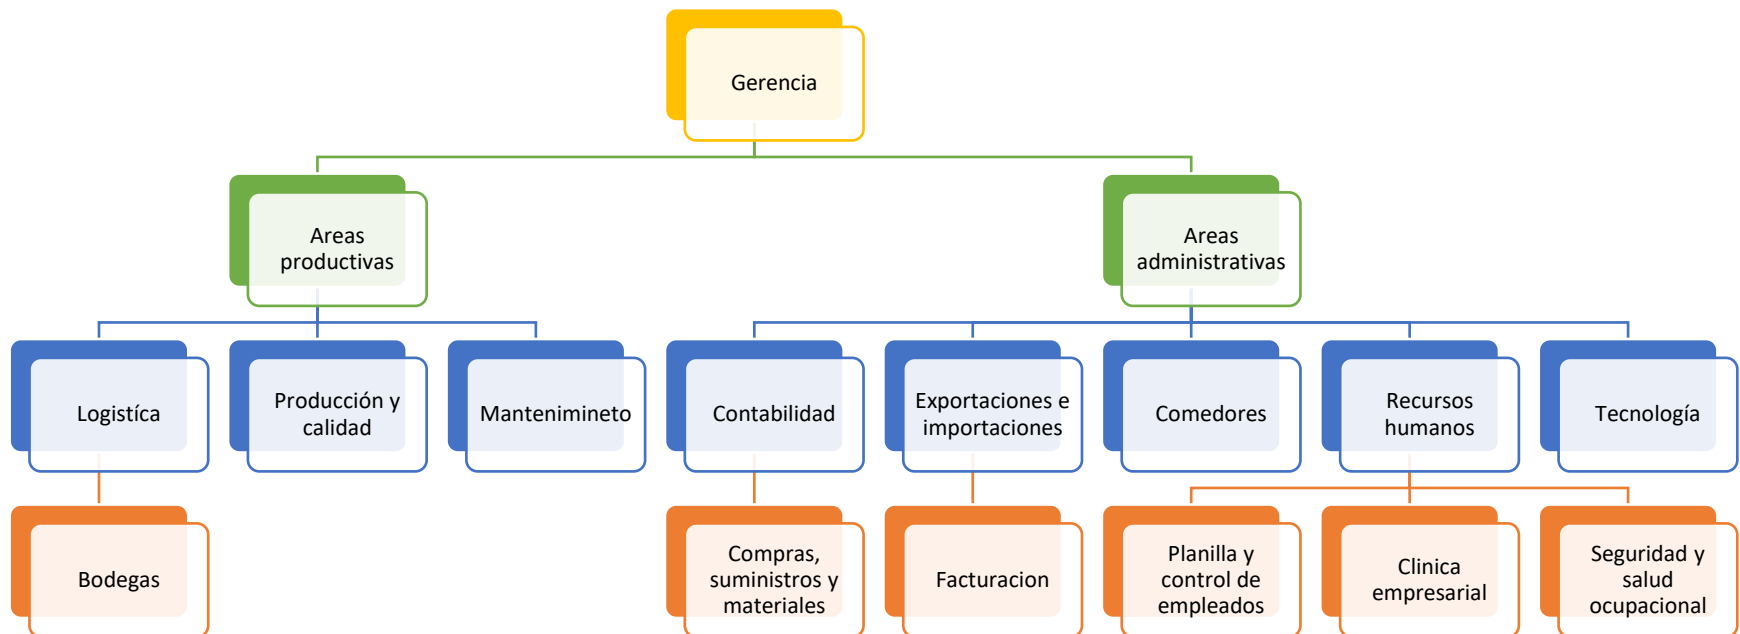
Gerencia

Areas productivas

Areas administrativas

Logistíca

Producción y calidad

Mantenimineto

Contabilidad

Exportaciones e importaciones

Comedores

Recursos humanos

Tecnología

Bodegas

Compras, suministros y materiales

Facturacion

Planilla y control de empleados

Clinica empresarial

Seguridad y salud ocupacional